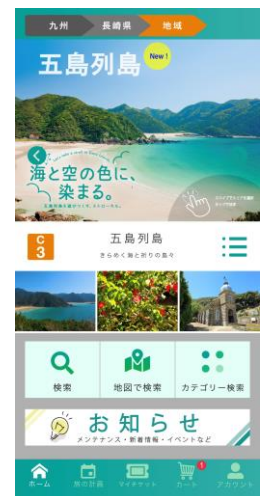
九州 長崎県 地域

五島列島 New!

海と空の色に、染まる。

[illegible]

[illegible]

C3

五島列島

きらめく海と祈りの島々

検索

地図で検索

カテゴリー検索

お知らせ

メンテナンス・新着情報・イベントなど

ホーム

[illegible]

マイチケット

1

カート

アカウント